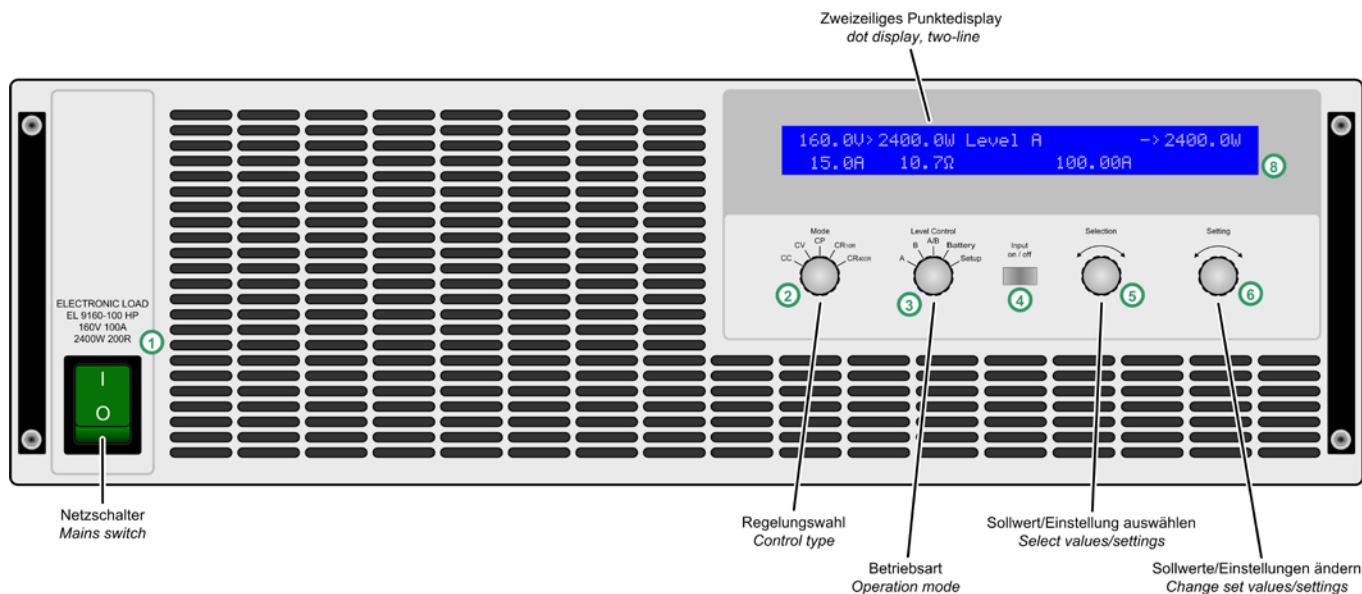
Zweizeiliges Punktedisplay
dot display, two-line

160.0V> 2400.0W Level A -> 2400.0W
15.0A 10.7Ω 100.00A

8

ELECTRONIC LOAD
EL 9160-100 HP
160V 100A
2400W 200R

1

I
O

Mode
CV CP CR$_{TOR}$
CC CR$_{ADDR}$

2

Level Control
B A/B Battery
A Setup

3

Input on / off

4

Selection

5

Setting

6

Netzschalter
Mains switch

Regelungswahl
Control type

Betriebsart
Operation mode

Sollwert/Einstellung auswählen
Select values/settings

Sollwerte/Einstellungen ändern
Change set values/settings